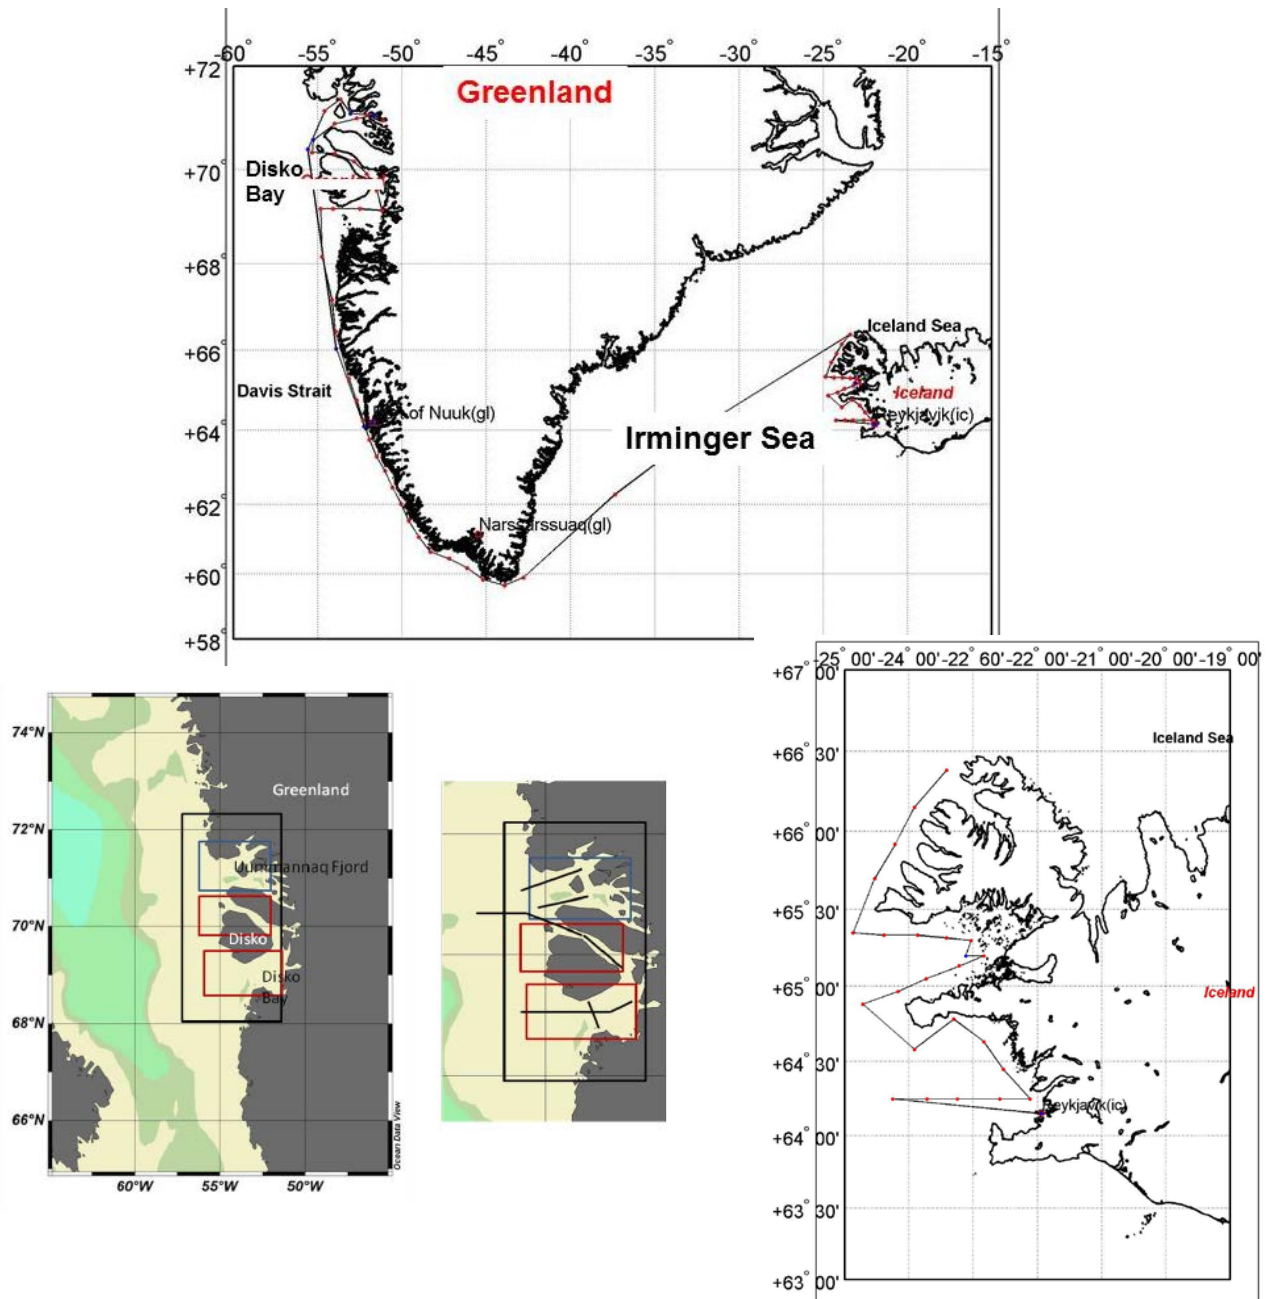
-60° -55° -50° -45° -40° -35° -30° -25° -20° -15°

+72°
+70°
+68°
+66°
+64°
+62°
+60°
+58°

Greenland

Disko Bay

Davis Strait

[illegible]of Nuuk(gl)

Narssarssuaq(gl)

Irminger Sea

Iceland Sea

Iceland

Reykjavik(ic)

74°N
72°N
70°N
68°N
66°N

60°W 55°W 50°W

Greenland

Uummannaq Fjord

Disko

Disko Bay

Ocean Data View

-25° 00' -24° 00' -22° 60' -22° 00' -21° 00' -20° 00' -19° 00'

+67° 00'
+66° 30'
+66° 00'
+65° 30'
+65° 00'
+64° 30'
+64° 00'
+63° 30'
+63° 00'

Iceland Sea

Iceland

Reykjavik(ic)